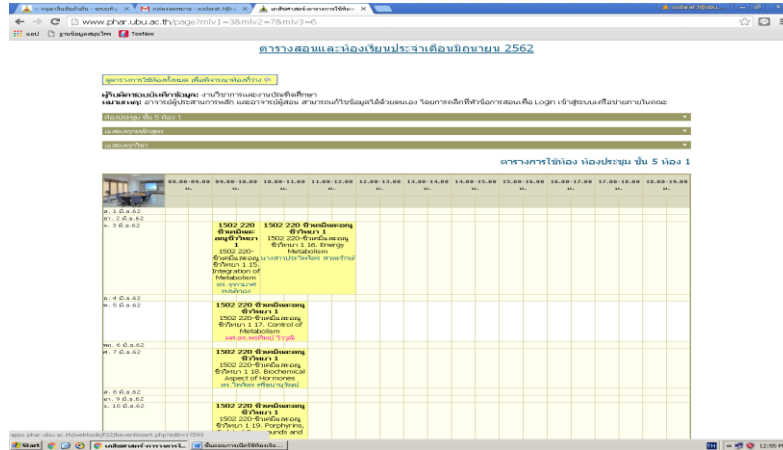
www.phar.ubu.ac.th/page?mlv1=3&mlv2=7&mlv3=6

ตารางสอนและห้องเรียนประจำเดือนมิถุนายน 2562

ผู้รับผิดชอบในการให้ข้อมูล: งานวิชาการและงานบัณฑิตศึกษา
หมายเหตุ: อาจารย์ผู้ประสานงานหลัก และอาจารย์ผู้สอน สามารถแก้ไขข้อมูลได้ด้วยตนเอง โดยการคลิกที่หัวข้อการสอนเพื่อ Login เข้าสู่ระบบ

ห้องประชุม ชั้น 5 ห้อง 1

ตารางการใช้ห้อง ห้องประชุม ชั้น 5 ห้อง 1

| | 08.00-09.00 น. | 09.00-10.00 น. | 10.00-11.00 น. | 11.00-12.00 น. | 12.00-13.00 น. | 13.00-14.00 น. | 14.00-15.00 น. | 15.00-16.00 น. | 16.00-17.00 น. | 17.00-18.00 น. | 18.00-19.00 น. |
|---|---|---|---|---|---|---|---|---|---|---|---|
| ส. 1 มิ.ย.62 | | | | | | | | | | | |
| อา. 2 มิ.ย.62 | | | | | | | | | | | |
| จ. 3 มิ.ย.62 | | 1502 220 ชีวเคมีและอณูชีววิทยา 1 1502 220-ชีวเคมีและอณูชีววิทยา 1 15. Integration of Metabolism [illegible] | 1502 220 ชีวเคมีและอณูชีววิทยา 1 1502 220-ชีวเคมีและอณูชีววิทยา 1 16. Energy Metabolism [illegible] | | | | | | | | |
| อ. 4 มิ.ย.62 | | | | | | | | | | | |
| พ. 5 มิ.ย.62 | | 1502 220 ชีวเคมีและอณูชีววิทยา 1 1502 220-ชีวเคมีและอณูชีววิทยา 1 17. Control of Metabolism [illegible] | | | | | | | | | |
| พฤ. 6 มิ.ย.62 | | | | | | | | | | | |
| ศ. 7 มิ.ย.62 | | 1502 220 ชีวเคมีและอณูชีววิทยา 1 1502 220-ชีวเคมีและอณูชีววิทยา 1 18. Biochemical Aspect of Hormones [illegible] | | | | | | | | | |
| ส. 8 มิ.ย.62 | | | | | | | | | | | |
| อา. 9 มิ.ย.62 | | | | | | | | | | | |
| จ. 10 มิ.ย.62 | | 1502 220 ชีวเคมีและอณูชีววิทยา 1 1502 220-ชีวเคมีและอณูชีววิทยา 1 19. Porphyrins, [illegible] | | | | | | | | | |